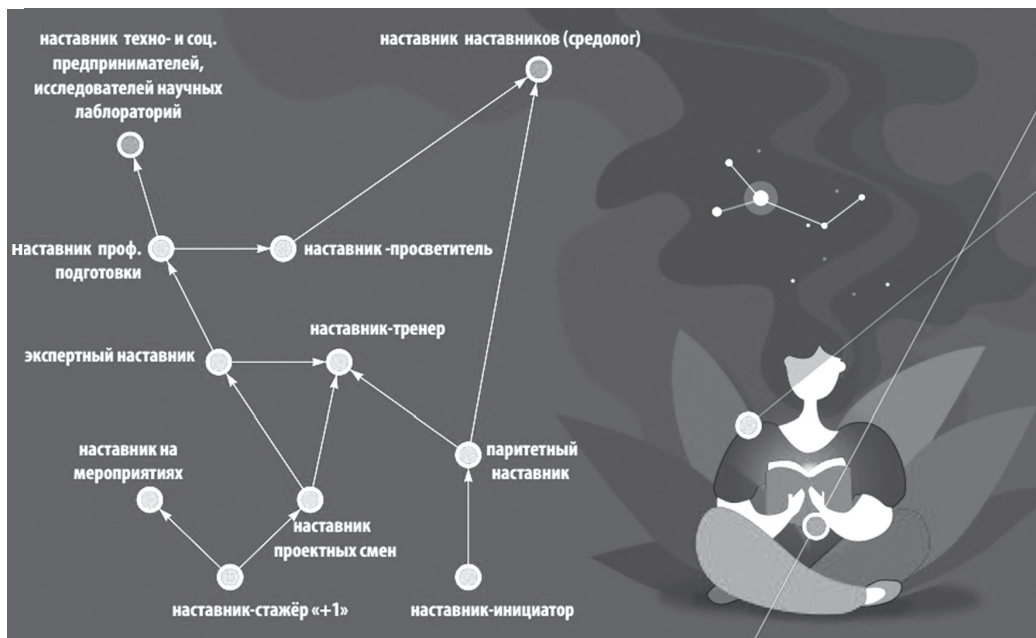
наставник техно- и соц. предпринимателей, исследователей научных лаблоraторий

наставник наставников (средолог)

наставник проф. подготовки

наставник -просветитель

наставник-тренер

экспертный наставник

паритетный наставник

наставник на мероприятиях

наставник проектных смен

наставник-стажёр «+1»

наставник-инициатор